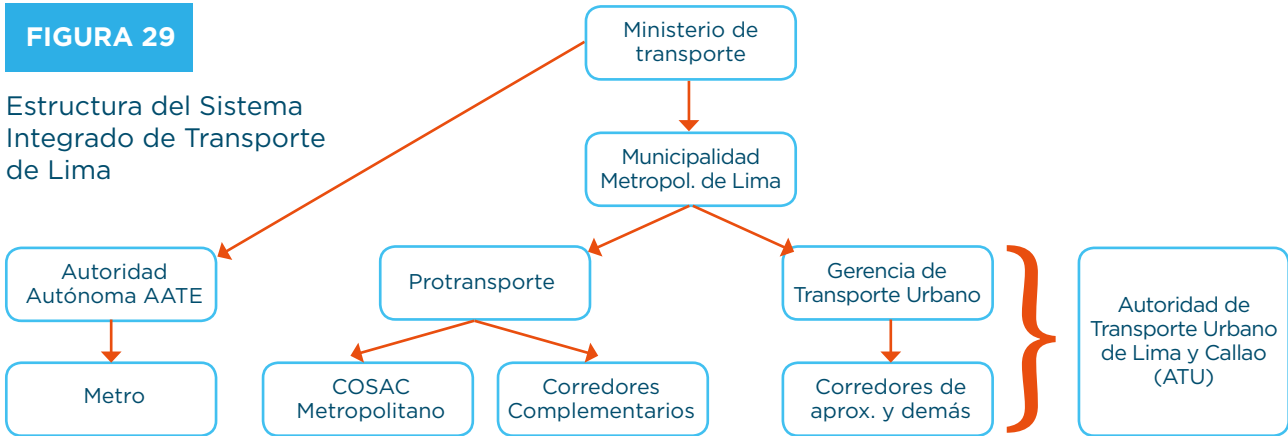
FIGURA 29

Estructura del Sistema Integrado de Transporte de Lima

Ministerio de transporte

Municipalidad Metropol. de Lima

Autoridad Autónoma AATE

Protransporte

Gerencia de Transporte Urbano

Autoridad de Transporte Urbano de Lima y Callao (ATU)

Metro

COSAC Metropolitano

Corredores Complementarios

Corredores de aprox. y demás